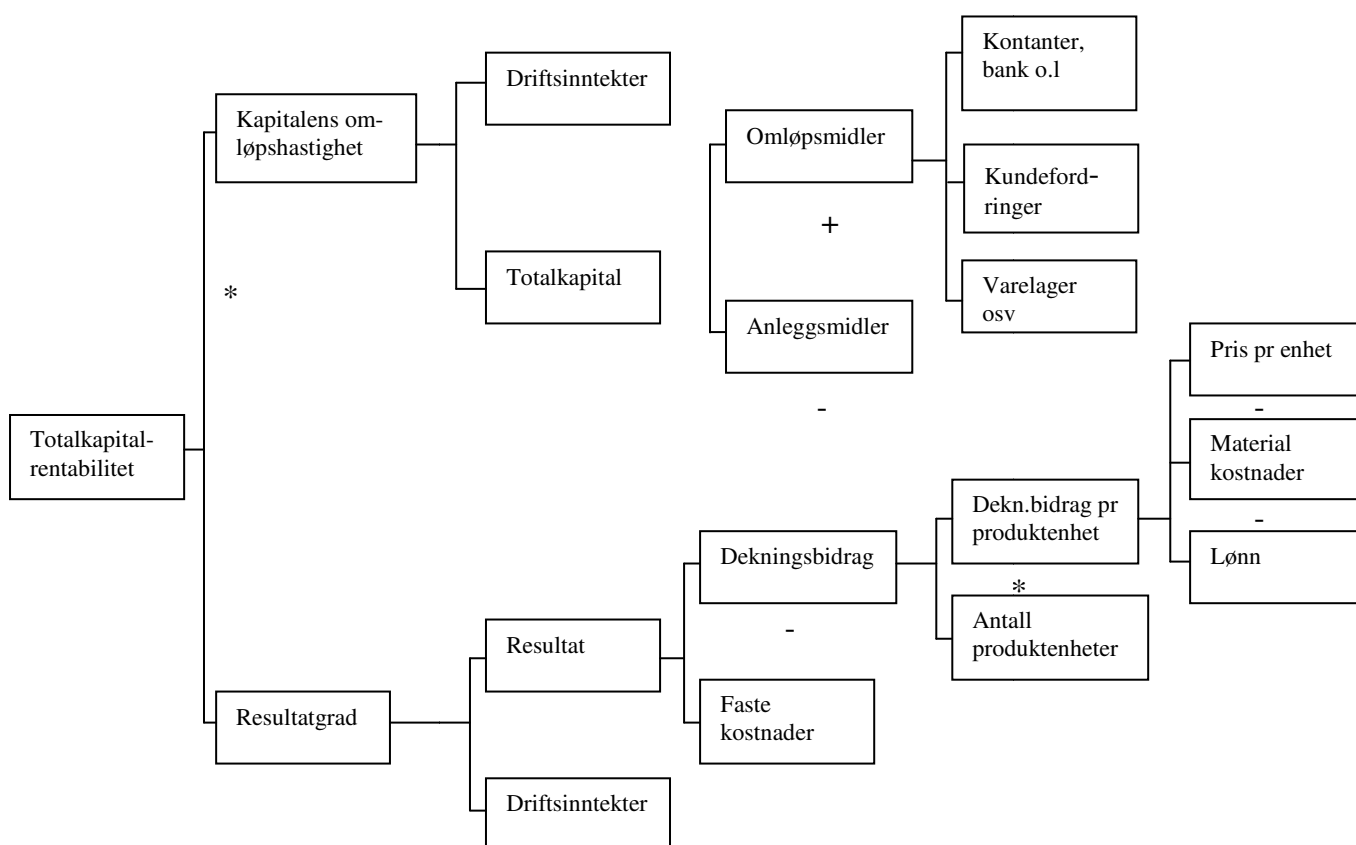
Totalkapitalrentabilitet

Kapitalens omløpshastighet

*

Resultatgrad

Driftsinntekter

Totalkapital

Omløpsmidler

+

Anleggsmidler

Kontanter, bank o.l

Kundefordringer

Varelager osv

-

Resultat

Driftsinntekter

Dekningsbidrag

-

Faste kostnader

Dekn.bidrag pr produktenhet

*

Antall produktenheter

Pris pr enhet

-

Material kostnader

-

Lønn